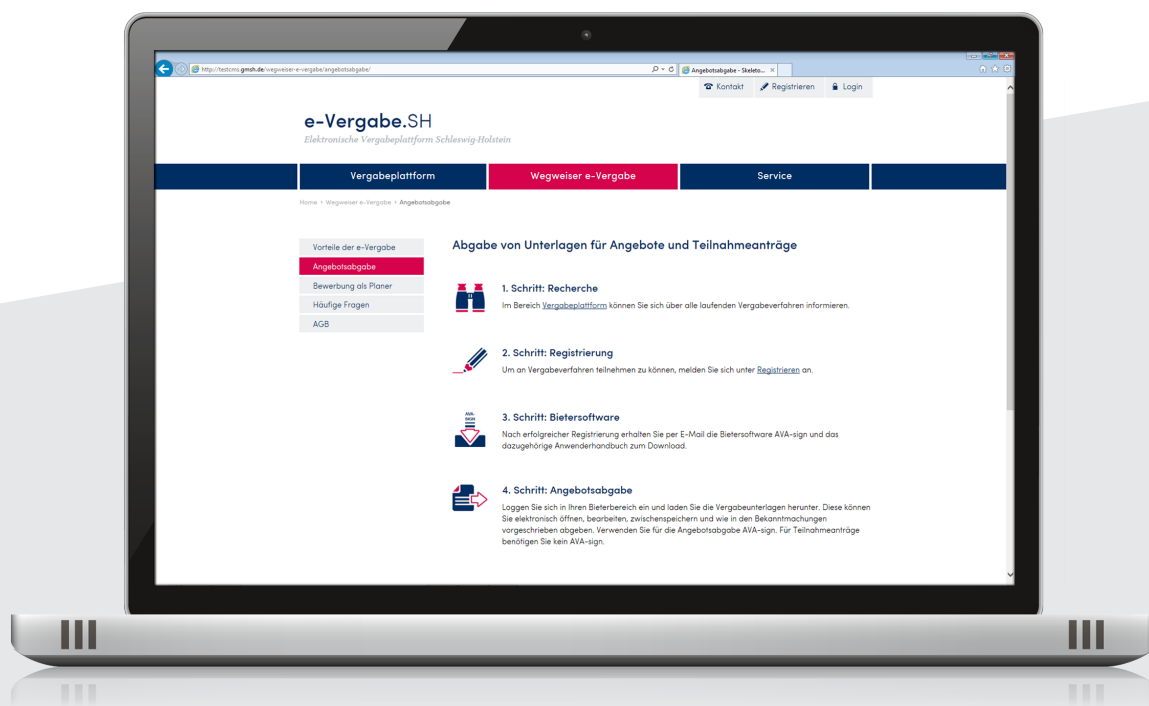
http://testcms.gmsh.de/wegweiser-e-vergabe/angebotsabgabe/

Angebotsabgabe - Skeleto... ×

Kontakt Registrieren Login

e-Vergabe.SH
Elektronische Vergabeplattform Schleswig-Holstein

Vergabeplattform Wegweiser e-Vergabe Service

Home > Wegweiser e-Vergabe > Angebotsabgabe

Vorteile der e-Vergabe
Angebotsabgabe
Bewerbung als Planer
Häufige Fragen
AGB

Abgabe von Unterlagen für Angebote und Teilnahmeanträge

1. Schritt: Recherche
Im Bereich Vergabeplattform können Sie sich über alle laufenden Vergabeverfahren informieren.

2. Schritt: Registrierung
Um an Vergabeverfahren teilnehmen zu können, melden Sie sich unter Registrieren an.

AVA-SIGN

3. Schritt: Bietersoftware
Nach erfolgreicher Registrierung erhalten Sie per E-Mail die Bietersoftware AVA-sign und das dazugehörige Anwenderhandbuch zum Download.

4. Schritt: Angebotsabgabe
Loggen Sie sich in Ihren Bieterbereich ein und laden Sie die Vergabeunterlagen herunter. Diese können Sie elektronisch öffnen, bearbeiten, zwischenspeichern und wie in den Bekanntmachungen vorgeschrieben abgeben. Verwenden Sie für die Angebotsabgabe AVA-sign. Für Teilnahmeanträge benötigen Sie kein AVA-sign.